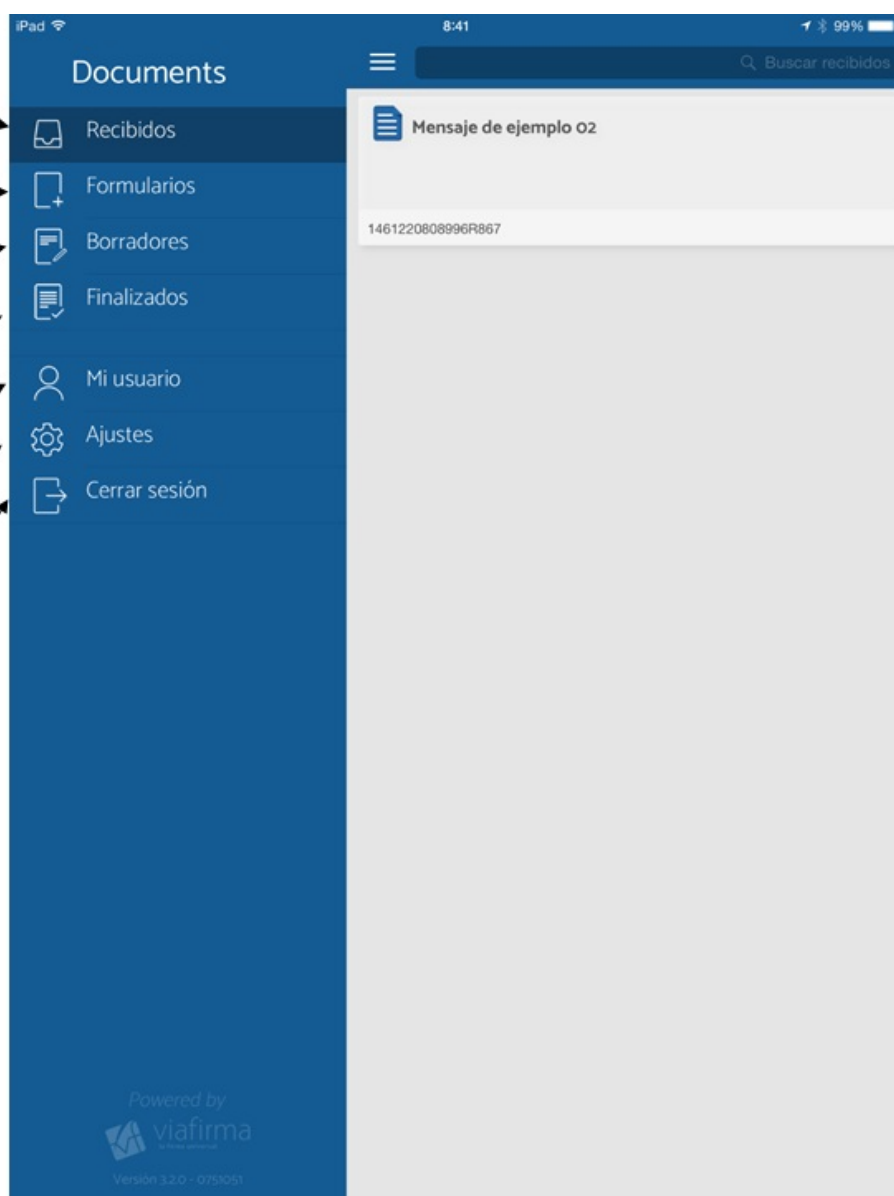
iPad
8:41
99%
Documents
Q Buscar recibidos
Recibidos
Formularios
Borradores
Finalizados
Mi usuario
Ajustes
Cerrar sesión
Mensaje de ejemplo 02
1461220808996R867
Powered by
viafirma
Versión 3.2.0 - 0751051